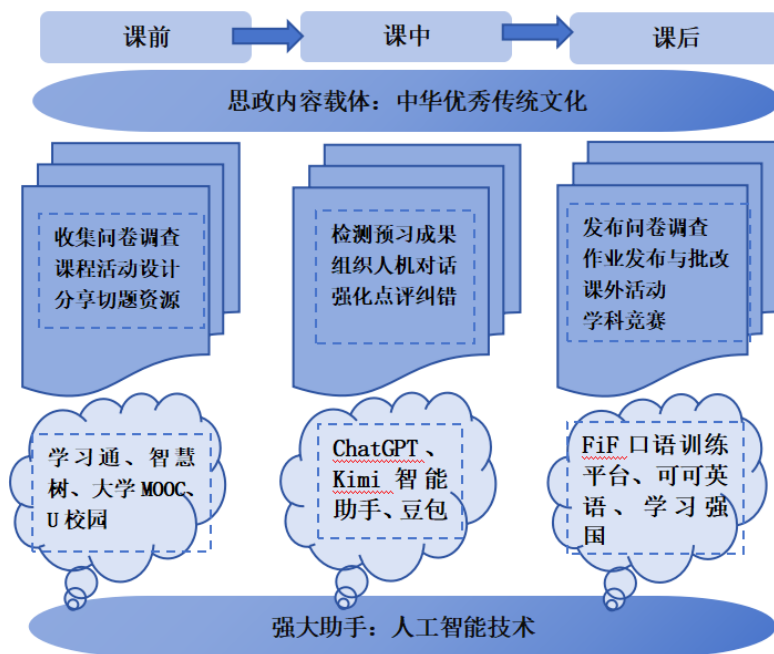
课前

课中

课后

思政内容载体：中华优秀传统文化

收集问卷调查
课程活动设计
分享切题资源

检测预习成果
组织人机对话
强化点评纠错

发布问卷调查
作业发布与批改
课外活动
学科竞赛

学习通、智慧树、大学MOOC、U校园

ChatGPT、Kimi智能助手、豆包

FiF口语训练平台、可可英语、学习强国

强大助手：人工智能技术